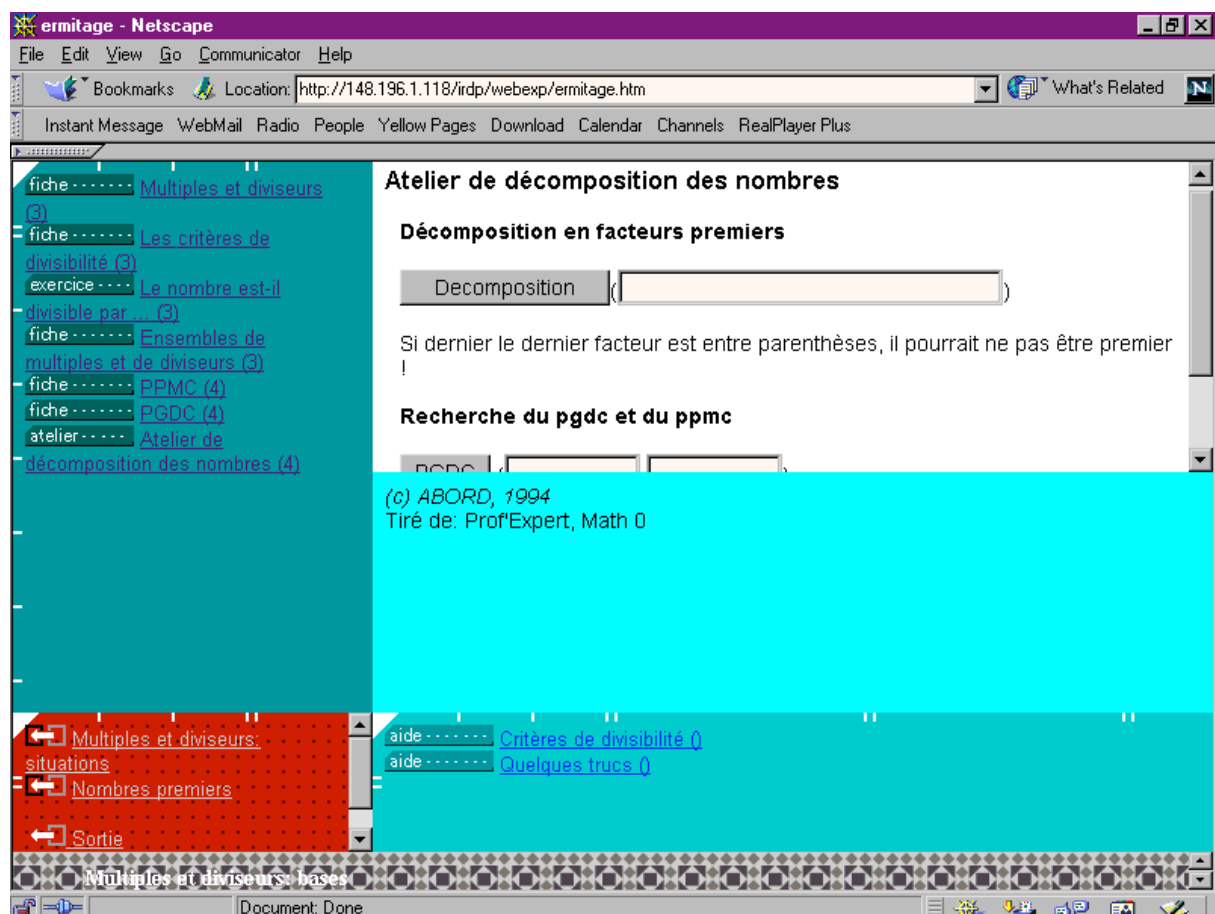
ermitage - Netscape

File Edit View Go Communicator Help

Bookmarks Location: http://148.196.1.118/irdp/webexp/ermitage.htm What's Related

Instant Message WebMail Radio People Yellow Pages Download Calendar Channels RealPlayer Plus

fiche Multiples et diviseurs (3)
fiche Les critères de divisibilité (3)
exercice Le nombre est-il divisible par ... (3)
fiche Ensembles de multiples et de diviseurs (3)
fiche PPMC (4)
fiche PGDC (4)
atelier Atelier de décomposition des nombres (4)

Atelier de décomposition des nombres

Décomposition en facteurs premiers

Decomposition ( )

Si dernier le dernier facteur est entre parenthèses, il pourrait ne pas être premier !

Recherche du pgdc et du ppmc

PGDC ( )

(c) ABORD, 1994
Tiré de: Prof'Expert, Math 0

Multiples et diviseurs: situations
Nombres premiers
Sortie

aide Critères de divisibilité ()
aide Quelques trucs ()

Multiples et diviseurs: bases

Document: Done